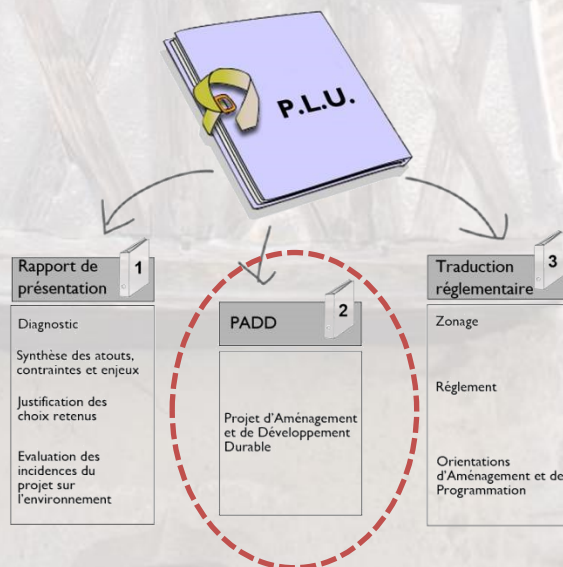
P.L.U.

Rapport de présentation
1

Diagnostic

Synthèse des atouts, contraintes et enjeux

Justification des choix retenus

Evaluation des incidences du projet sur l'environnement

PADD
2

Projet d'Aménagement et de Développement Durable

Traduction réglementaire
3

Zonage

Règlement

Orientations d'Aménagement et de Programmation